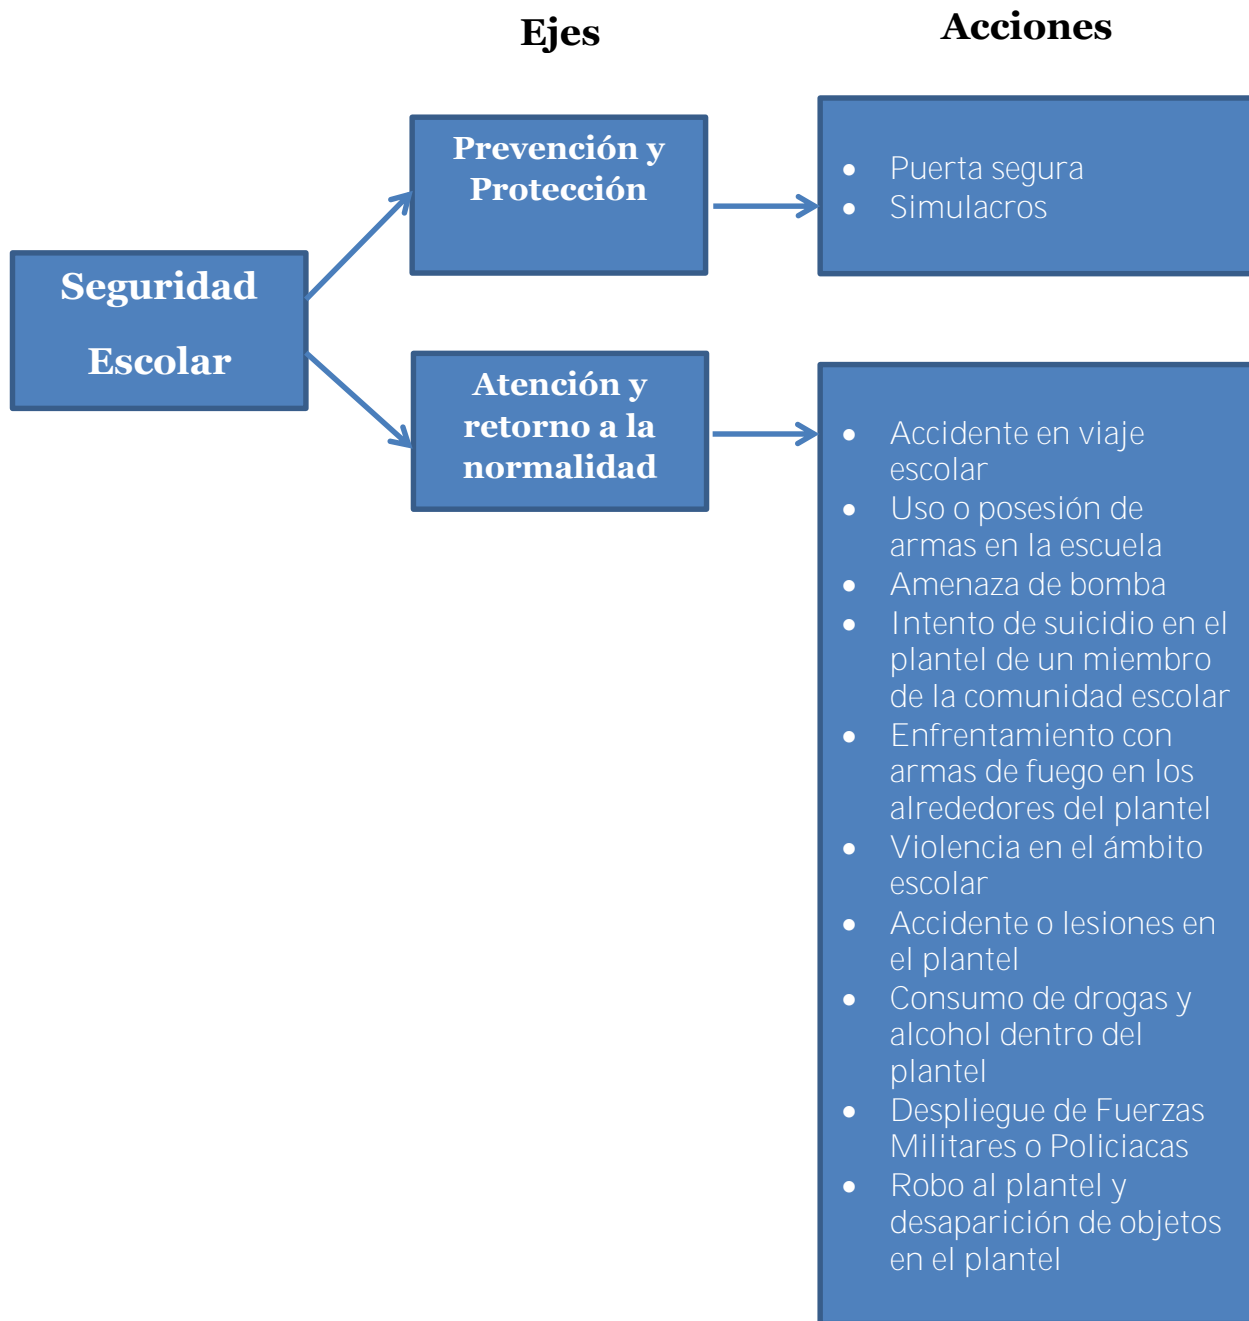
Ejes

Acciones

Seguridad Escolar

Prevención y Protección

- Puerta segura
- Simulacros

Atención y retorno a la normalidad

- Accidente en viaje escolar
- Uso o posesión de armas en la escuela
- Amenaza de bomba
- Intento de suicidio en el plantel de un miembro de la comunidad escolar
- Enfrentamiento con armas de fuego en los alrededores del plantel
- Violencia en el ámbito escolar
- Accidente o lesiones en el plantel
- Consumo de drogas y alcohol dentro del plantel
- Despliegue de Fuerzas Militares o Policiacas
- Robo al plantel y desaparición de objetos en el plantel